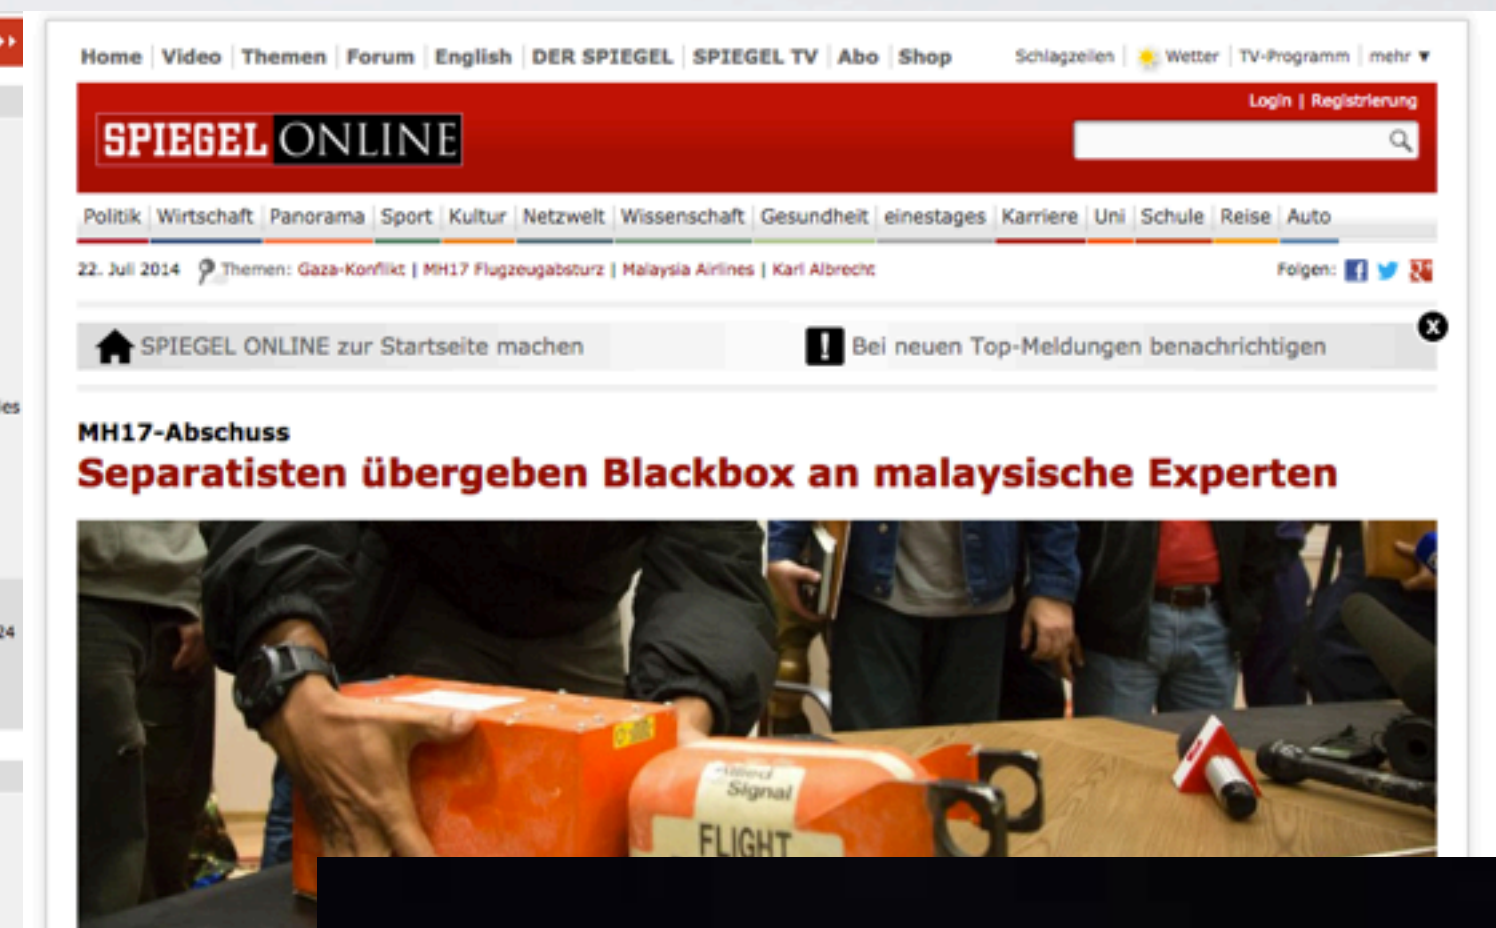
Home | Video | Themen | Forum | English | DER SPIEGEL | SPIEGEL TV | Abo | Shop

Schlagzeilen | Wetter | TV-Programm | mehr ▼

Login | Registrierung

SPIEGEL ONLINE

Politik | Wirtschaft | Panorama | Sport | Kultur | Netzwelt | Wissenschaft | Gesundheit | einestages | Karriere | Uni | Schule | Reise | Auto

22. Juli 2014 Themen: Gaza-Konflikt | MH17 Flugzeugabsturz | Malaysia Airlines | Karl Albrecht

Folgen:

SPIEGEL ONLINE zur Startseite machen

Bei neuen Top-Meldungen benachrichtigen

MH17-Abschuss

Separatisten übergeben Blackbox an malaysische Experten

Allied Signal

FLIGHT